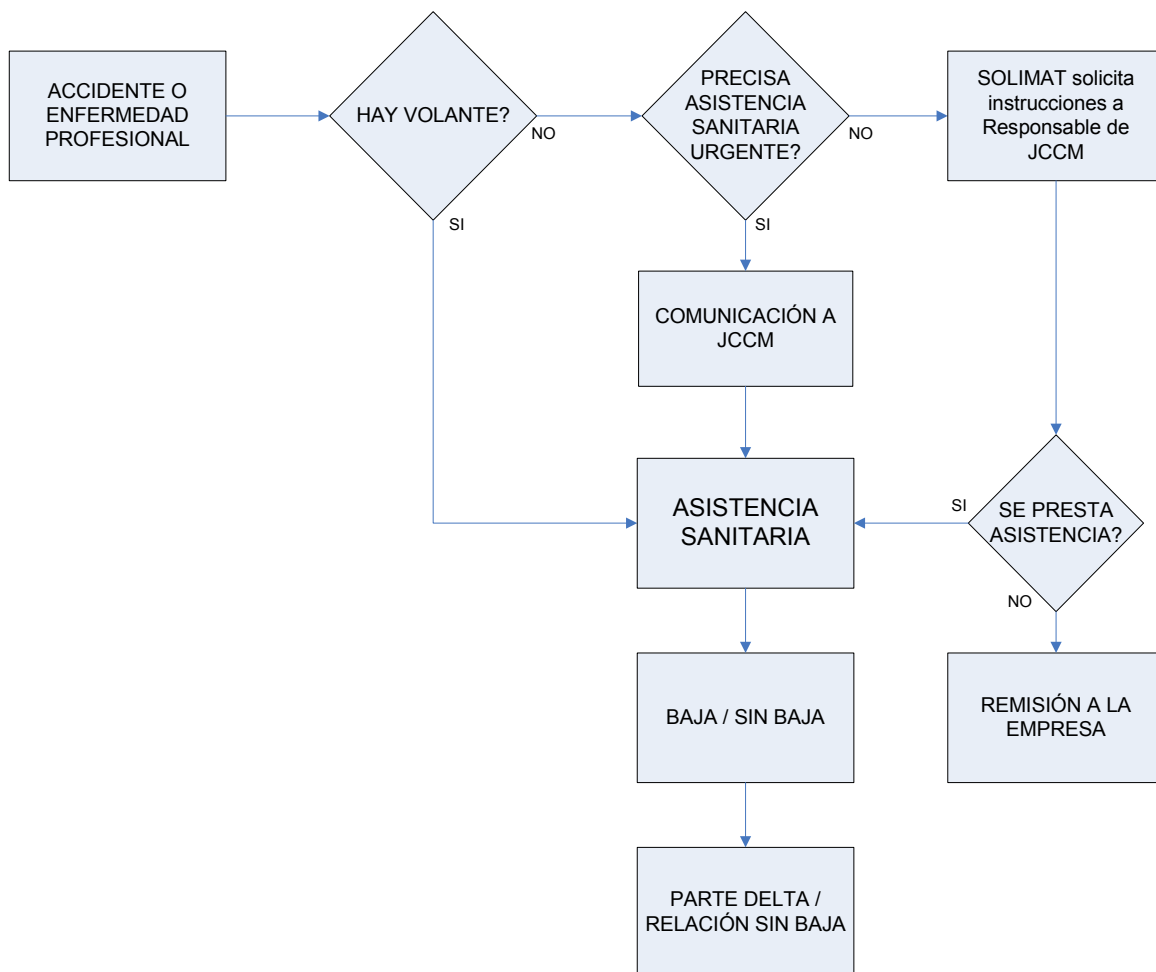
ACCIDENTE O ENFERMEDAD PROFESIONAL

HAY VOLANTE?

NO

PRECISA ASISTENCIA SANITARIA URGENTE?

NO

SOLIMAT solicita instrucciones a Responsable de JCCM

SI

SI

COMUNICACIÓN A JCCM

ASISTENCIA SANITARIA

SI

SE PRESTA ASISTENCIA?

NO

BAJA / SIN BAJA

REMISIÓN A LA EMPRESA

PARTE DELTA / RELACIÓN SIN BAJA